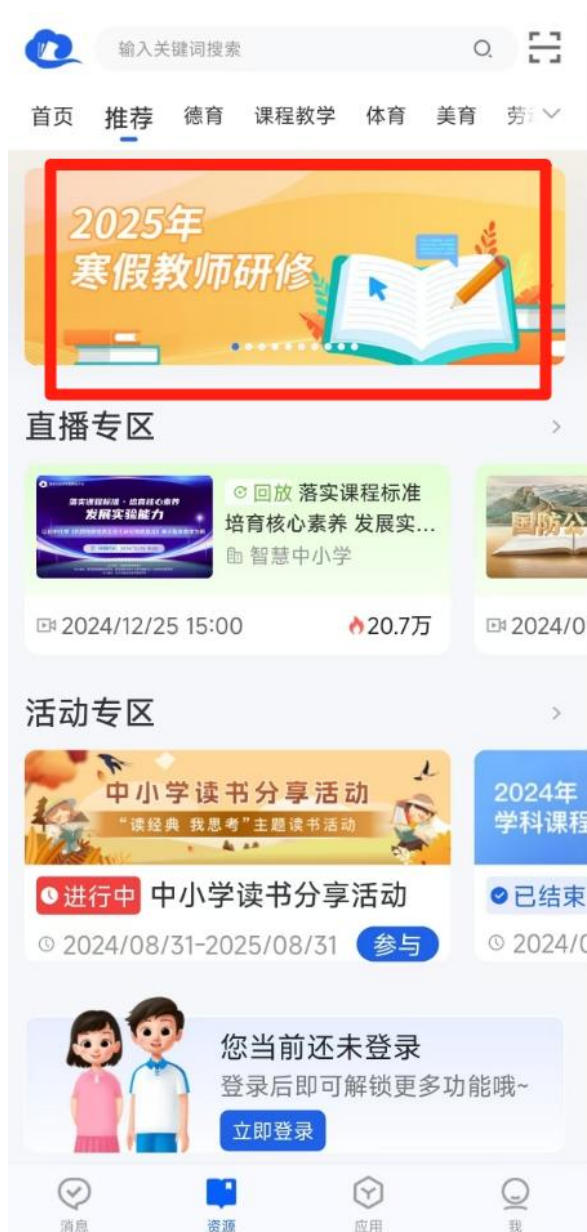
输入关键词搜索

首页 推荐 德育 课程教学 体育 美育 劳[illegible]

2025年
寒假教师研修

直播专区

落实课程标准·培育核心素养
发展实验能力

回放 落实课程标准 培育核心素养 发展实...
智慧中小学

2024/12/25 15:00
20.7万

国防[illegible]

2024/0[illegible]

活动专区

中小学读书分享活动
"读经典 我思考"主题读书活动

进行中 中小学读书分享活动
2024/08/31-2025/08/31
参与

2024年
学科课程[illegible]
已结束
2024/0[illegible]

您当前还未登录
登录后即可解锁更多功能哦~
立即登录

消息 资源 应用 我